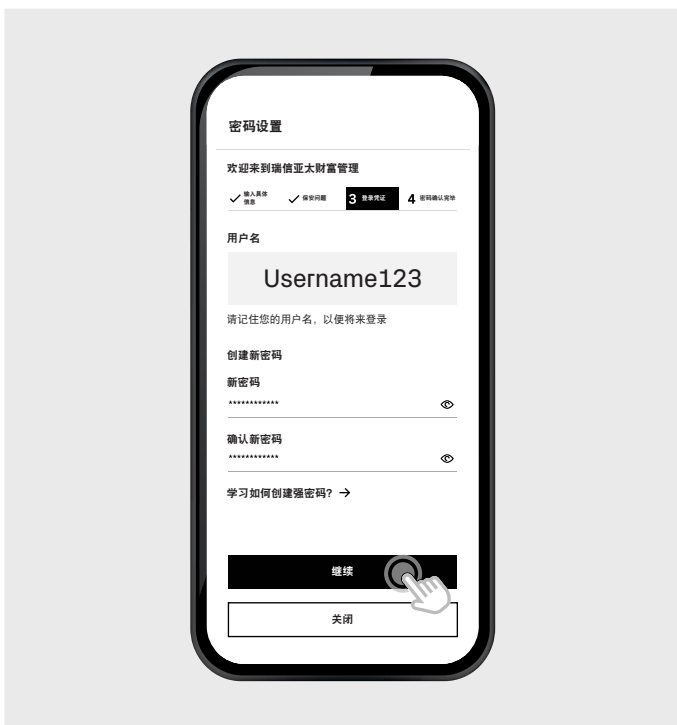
密码设置

欢迎来到瑞信亚太财富管理

✓ 输入具体信息 ✓ 保安问题 3 登录凭证 4 密码确认完毕

用户名

Username123

请记住您的用户名，以便将来登录

创建新密码

新密码

************

确认新密码

************

学习如何创建强密码? →

继续

关闭